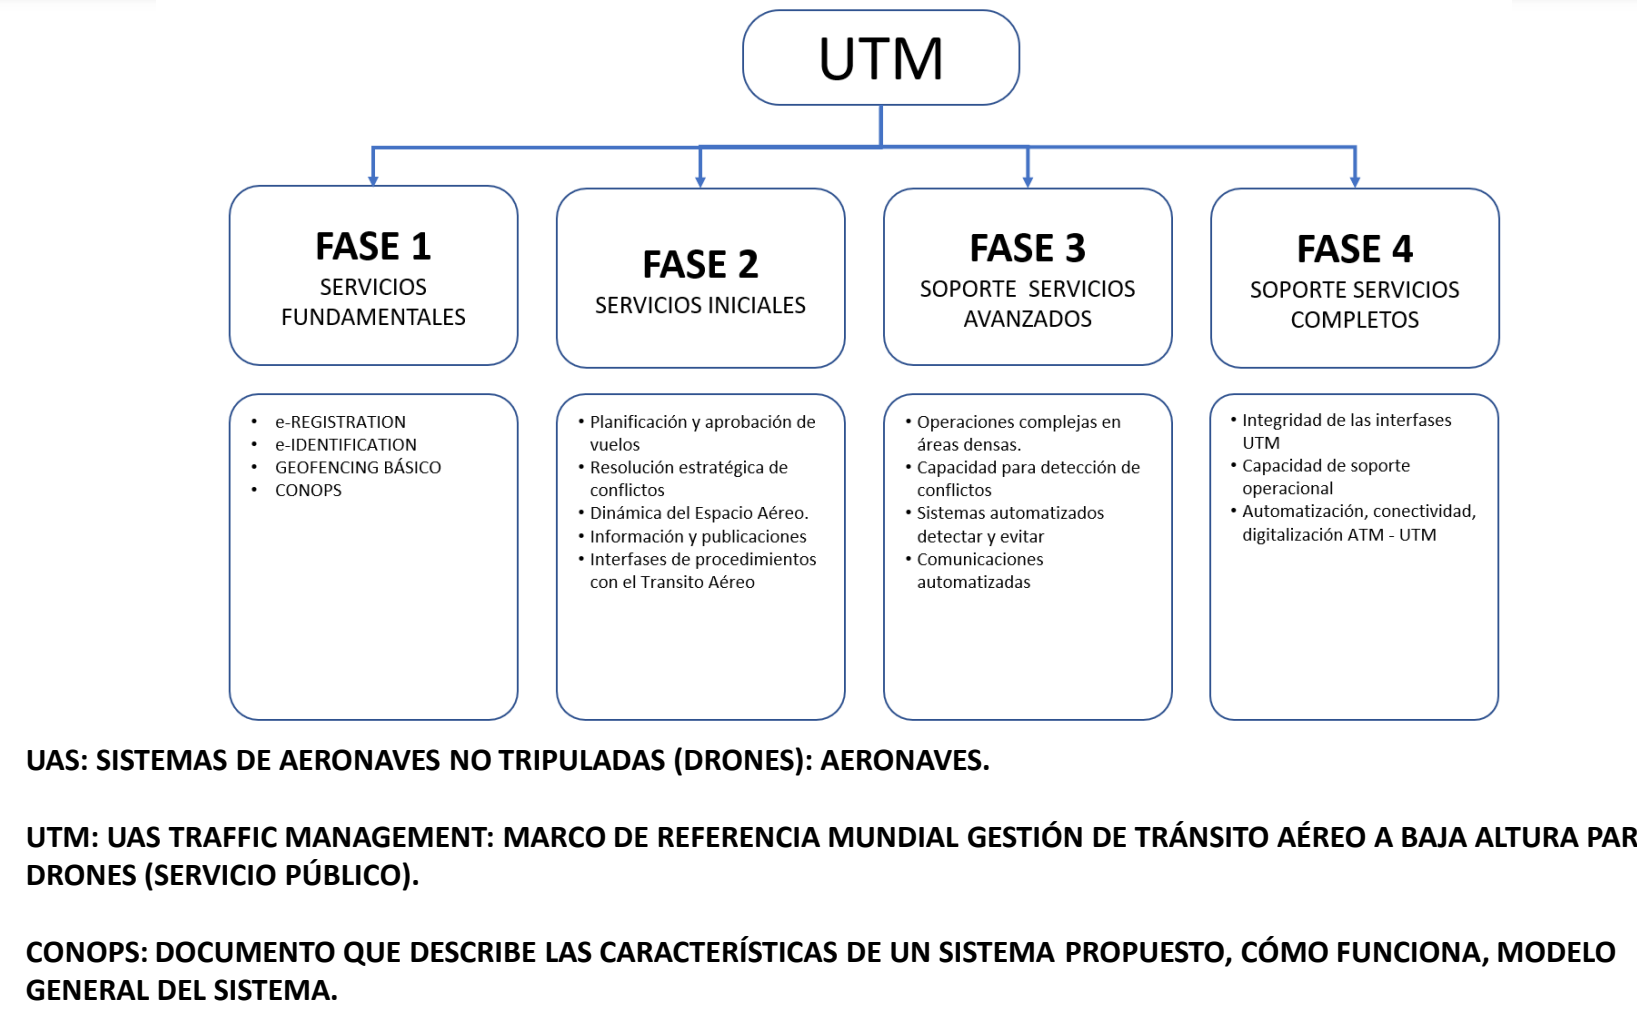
UTM

FASE 1
SERVICIOS FUNDAMENTALES

FASE 2
SERVICIOS INICIALES

FASE 3
SOPORTE SERVICIOS AVANZADOS

FASE 4
SOPORTE SERVICIOS COMPLETOS

- e-REGISTRATION
- e-IDENTIFICATION
- GEOFENCING BÁSICO
- CONOPS

- Planificación y aprobación de vuelos
- Resolución estratégica de conflictos
- Dinámica del Espacio Aéreo.
- Información y publicaciones
- Interfases de procedimientos con el Transito Aéreo

- Operaciones complejas en áreas densas.
- Capacidad para detección de conflictos
- Sistemas automatizados detectar y evitar
- Comunicaciones automatizadas

- Integridad de las interfases UTM
- Capacidad de soporte operacional
- Automatización, conectividad, digitalización ATM - UTM

UAS: SISTEMAS DE AERONAVES NO TRIPULADAS (DRONES): AERONAVES.

UTM: UAS TRAFFIC MANAGEMENT: MARCO DE REFERENCIA MUNDIAL GESTIÓN DE TRÁNSITO AÉREO A BAJA ALTURA PAR DRONES (SERVICIO PÚBLICO).

CONOPS: DOCUMENTO QUE DESCRIBE LAS CARACTERÍSTICAS DE UN SISTEMA PROPUESTO, CÓMO FUNCIONA, MODELO GENERAL DEL SISTEMA.